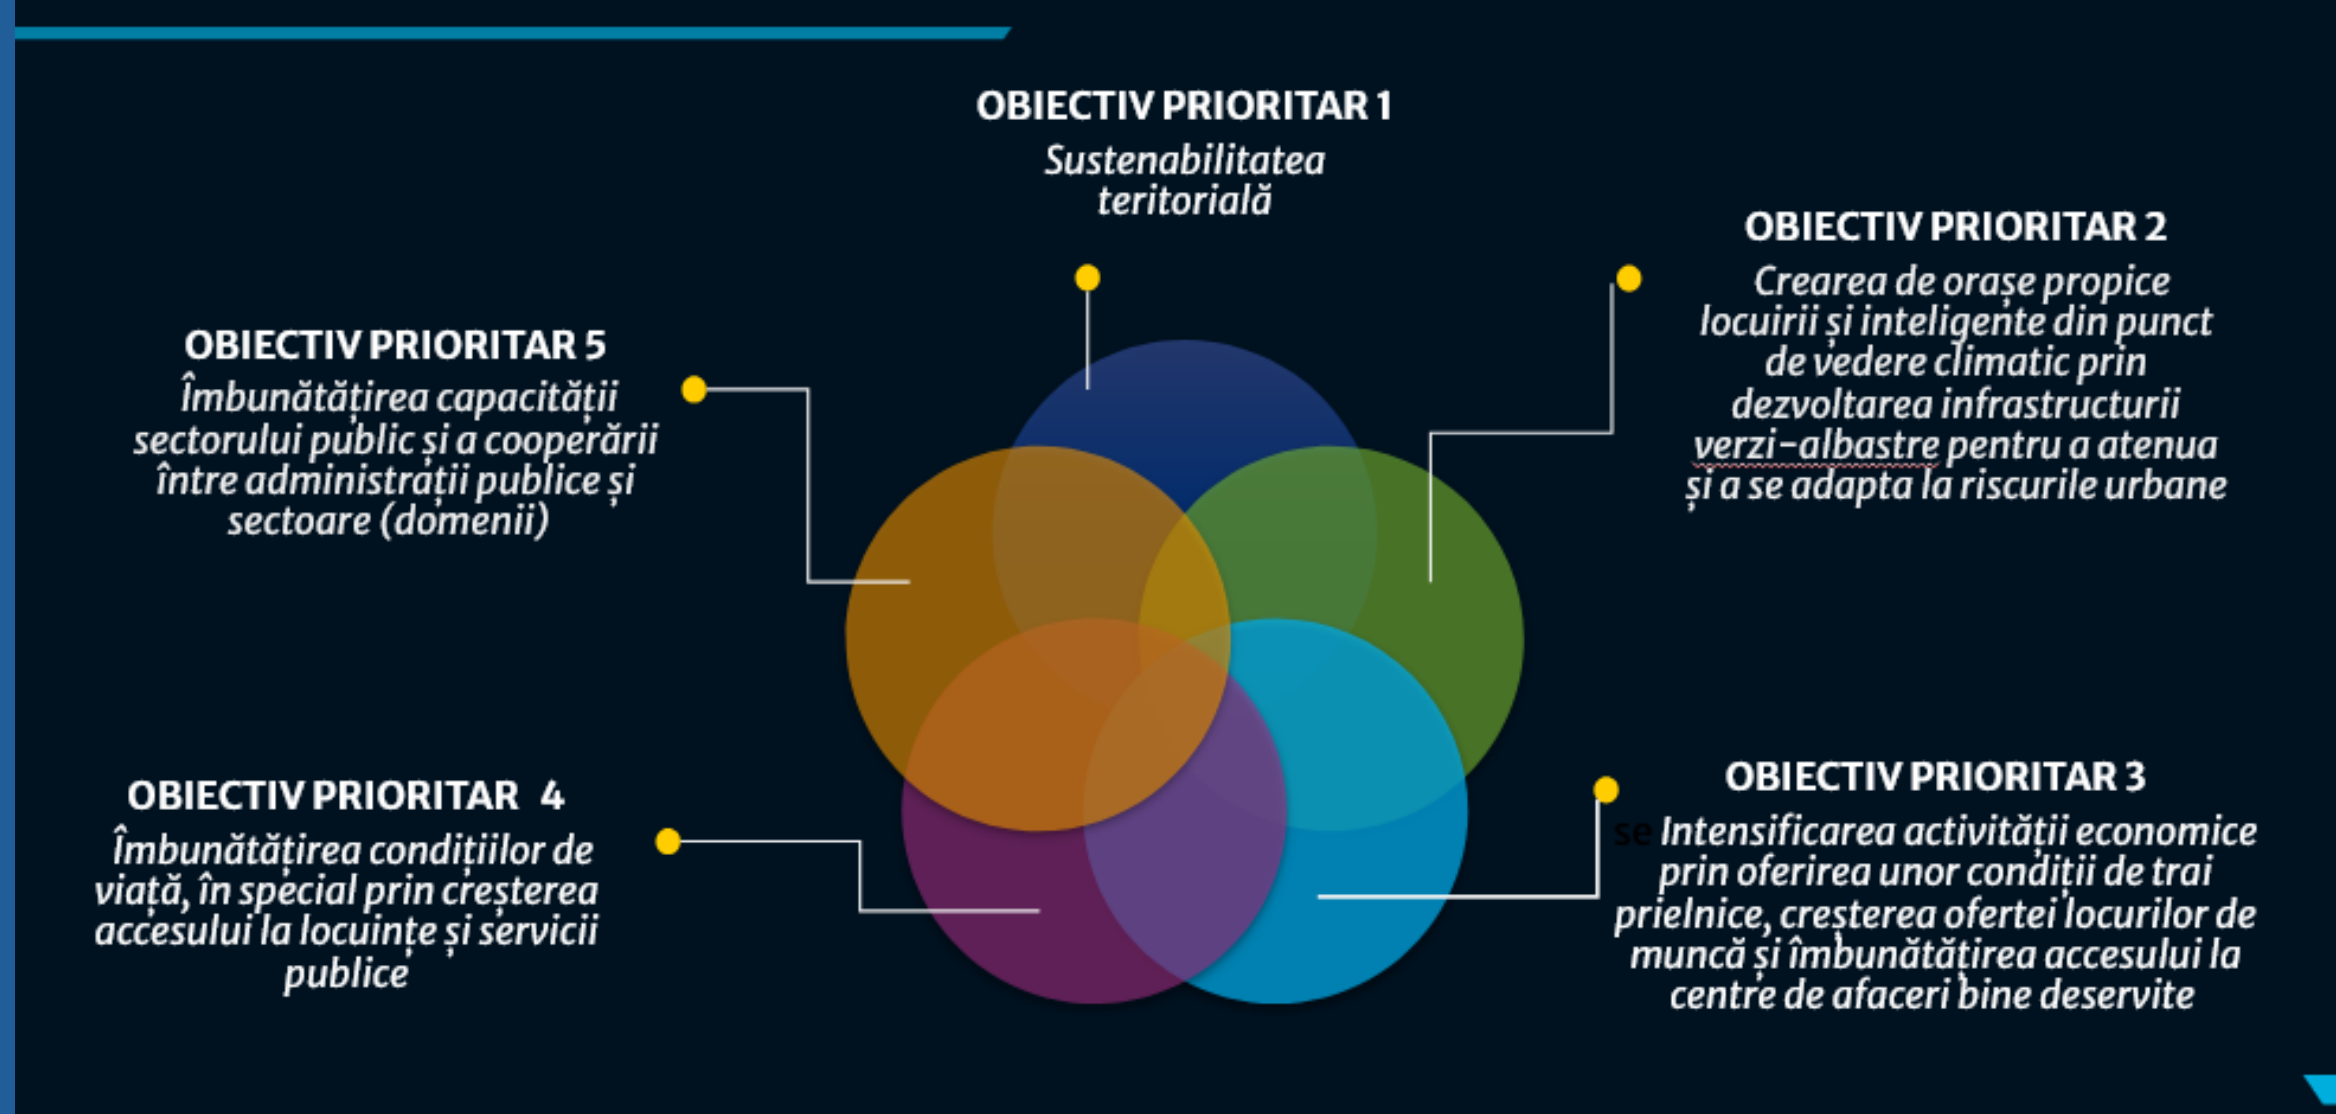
OBIECTIV PRIORITAR 1
Sustenabilitatea teritorială

OBIECTIV PRIORITAR 2
Crearea de orașe propice locuirii și inteligente din punct de vedere climatic prin dezvoltarea infrastructurii verzi-albastre pentru a atenua și a se adapta la riscurile urbane

OBIECTIV PRIORITAR 5
Îmbunătățirea capacității sectorului public și a cooperării între administrații publice și sectoare (domenii)

OBIECTIV PRIORITAR 4
Îmbunătățirea condițiilor de viață, în special prin creșterea accesului la locuințe și servicii publice

OBIECTIV PRIORITAR 3
se Intensificarea activității economice prin oferirea unor condiții de trai prielnice, creșterea ofertei locurilor de muncă și îmbunătățirea accesului la centre de afaceri bine deservite